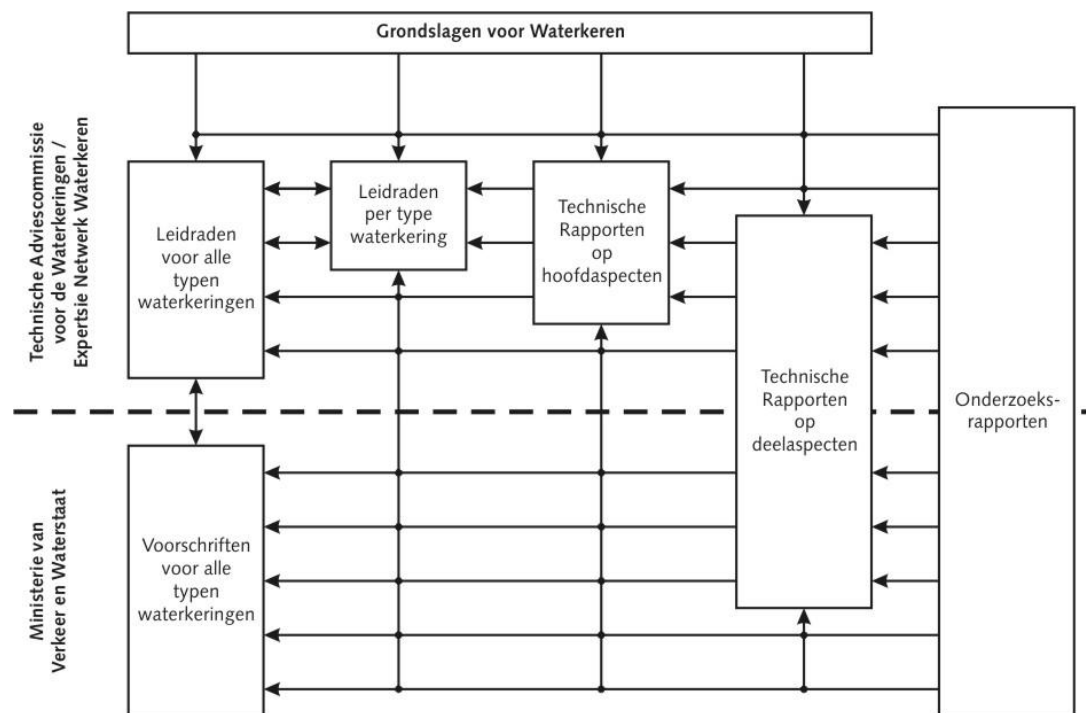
Grondslagen voor Waterkeren

Technische Adviescommissie voor de Waterkeringen / Expertsie Netwerk Waterkeren

Leidraden voor alle typen waterkeringen

Leidraden per type waterkering

Technische Rapporten op hoofdaspecten

Technische Rapporten op deelaspecten

Onderzoeks-rapporten

Ministerie van Verkeer en Waterstaat

Voorschriften voor alle typen waterkeringen